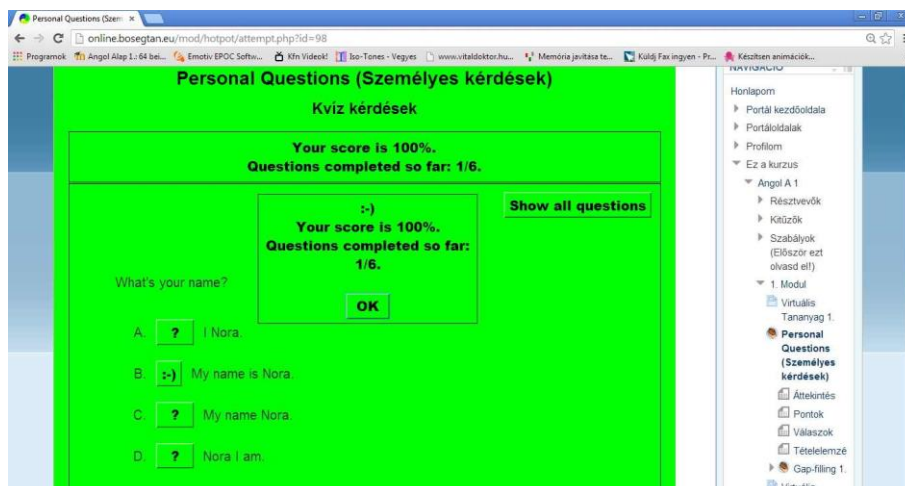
Personal Questions (Szem ×

online.bosegtan.eu/mod/hotpot/attempt.php?id=98

Programok Angol Alap 1.: 64 bei... Emotiv EPOC Softw... Kfn Videok! Iso-Tones - Vegyes www.vitaldoktor.hu... Memória javítása te... Küldj Fax ingyen - Pr... Készítsen animációk...

Personal Questions (Személyes kérdések)

Kvíz kérdések

Your score is 100%.
Questions completed so far: 1/6.

Show all questions

:-)
Your score is 100%.
Questions completed so far: 1/6.

OK

What's your name?

A. ? I Nora.

B. :-) My name is Nora.

C. ? My name Nora.

D. ? Nora I am.

NAVIGÁCIÓ

Honlapom
Portál kezdőoldala
Portáloldalak
Profilom
Ez a kurzus
Angol A 1
Résztvevők
Kitűzők
Szabályok (Először ezt olvasd el!)
1. Modul
Virtuális Tananyag 1.
Personal Questions (Személyes kérdések)
Áttekintés
Pontok
Válaszok
Tételelemzé
Gap-filling 1.
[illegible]